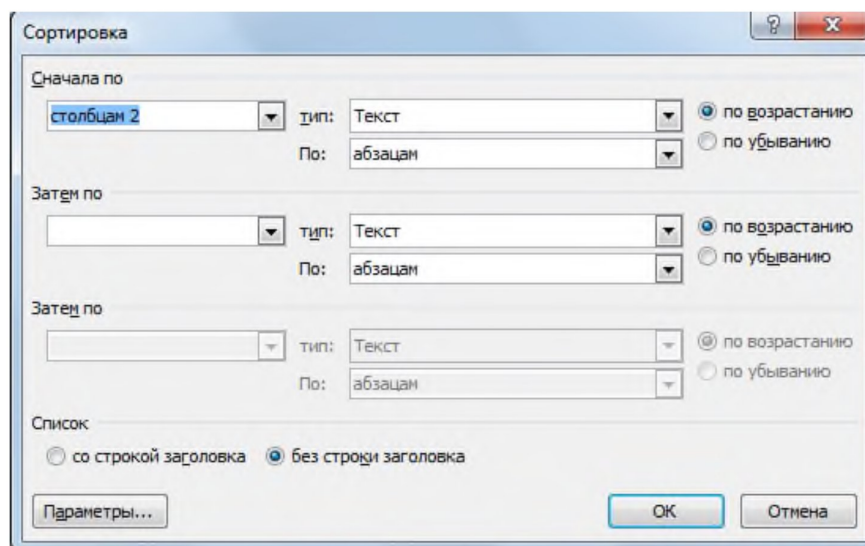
Сортировка

?

Сначала по

столбцам 2

тип: Текст

По: абзацам

по возрастанию

по убыванию

Затем по

тип: Текст

По: абзацам

по возрастанию

по убыванию

Затем по

тип: Текст

По: абзацам

по возрастанию

по убыванию

Список

со строкой заголовка

без строки заголовка

Параметры...

ОК

Отмена